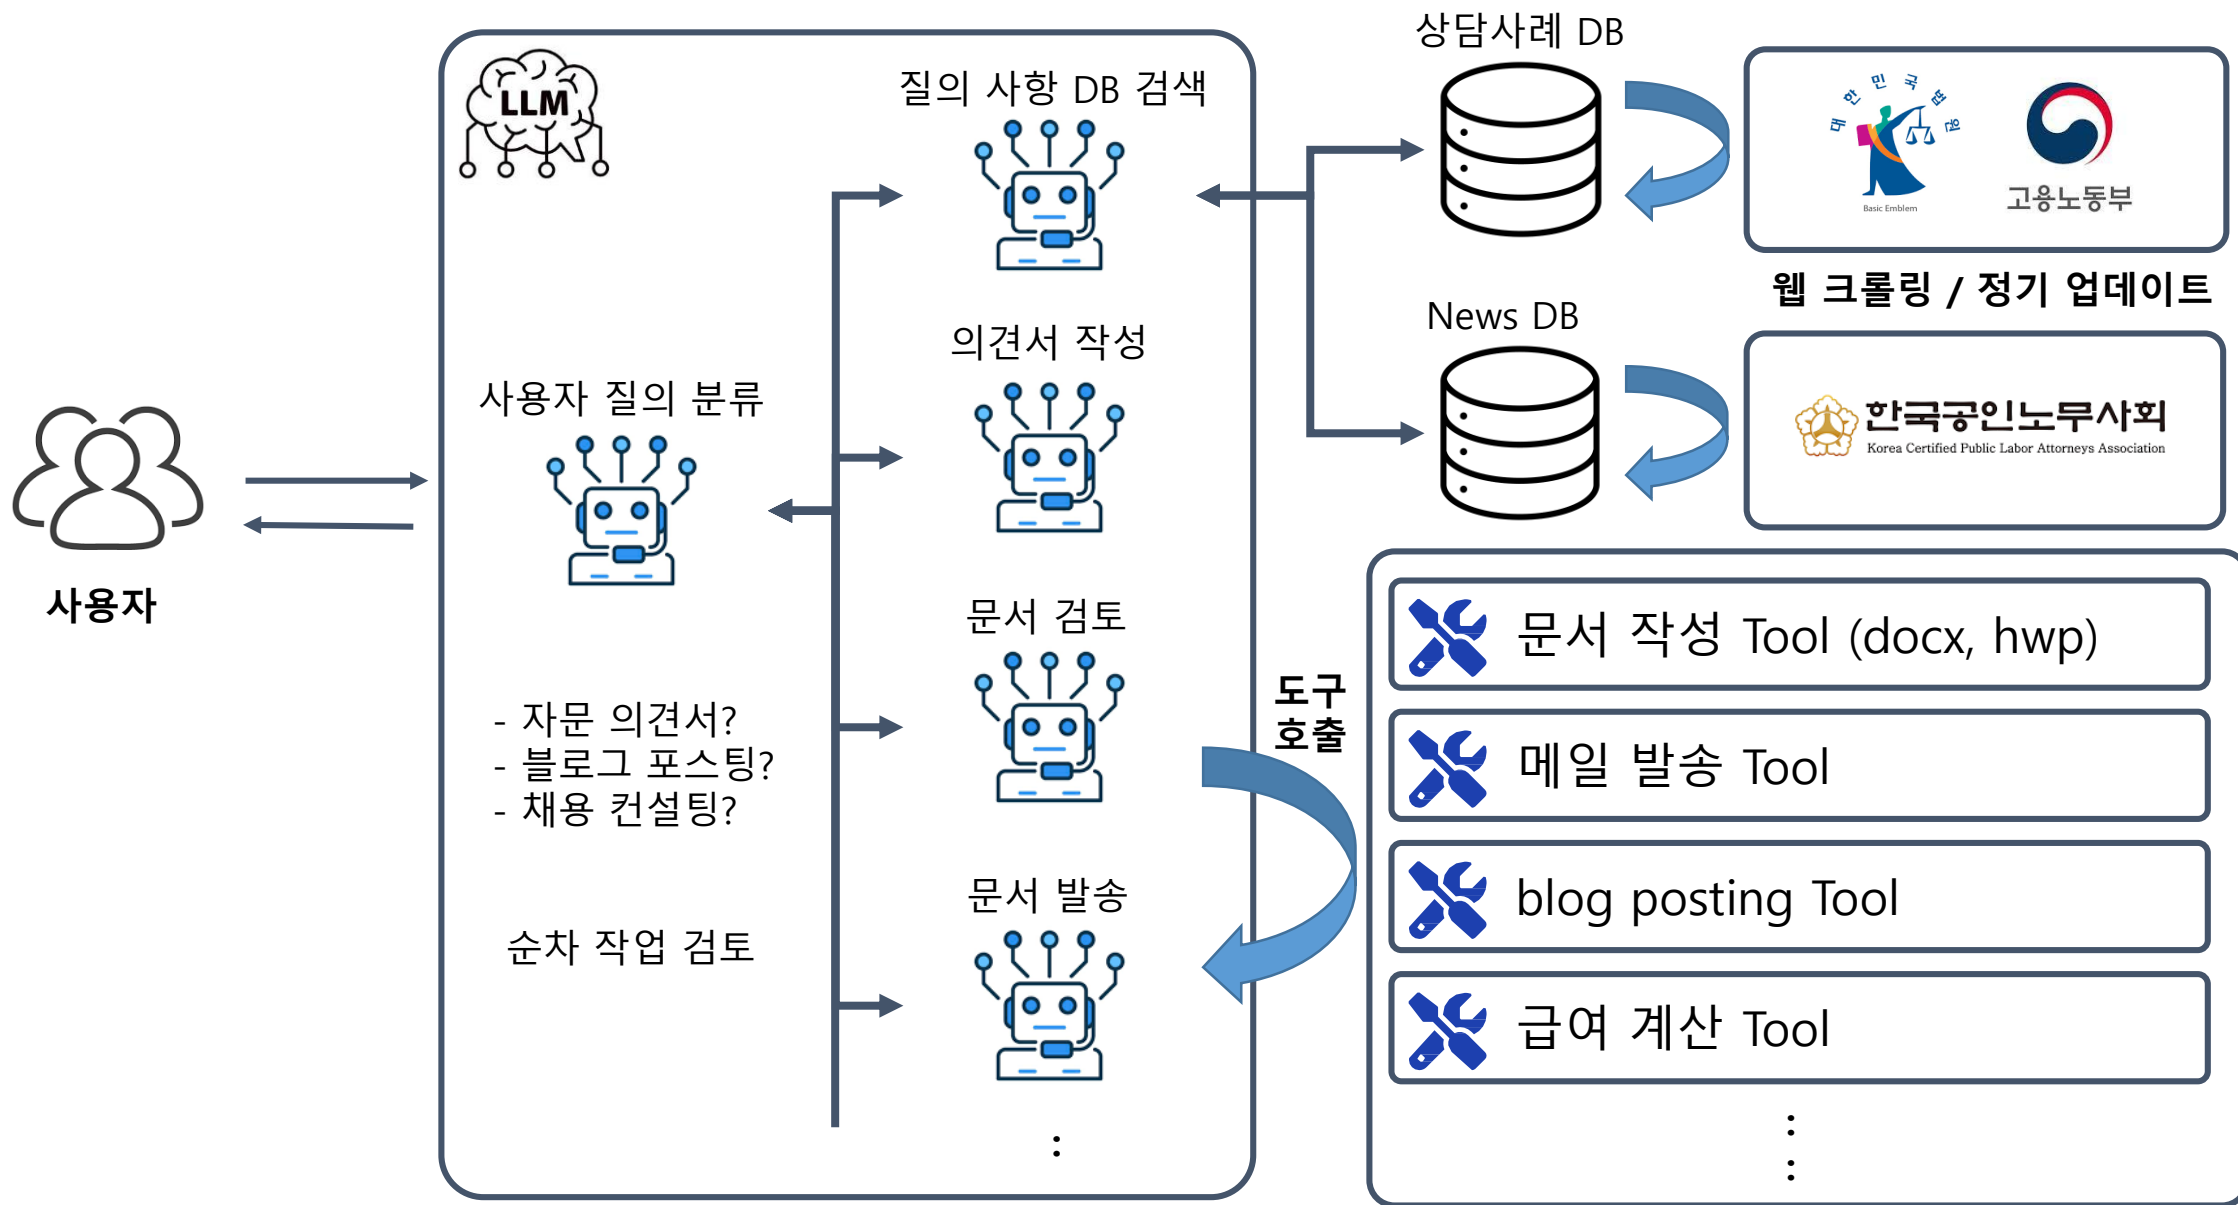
LLM

질의 사항 DB 검색

상담사례 DB

대한민국법원

Basic Emblem

고용노동부

웹 크롤링 / 정기 업데이트

News DB

한국공인노무사회

Korea Certified Public Labor Attorneys Association

의견서 작성

사용자 질의 분류

사용자

문서 검토

도구 호출

- 자문 의견서?
- 블로그 포스팅?
- 채용 컨설팅?

순차 작업 검토

문서 발송

:

문서 작성 Tool (docx, hwp)

메일 발송 Tool

blog posting Tool

급여 계산 Tool

: